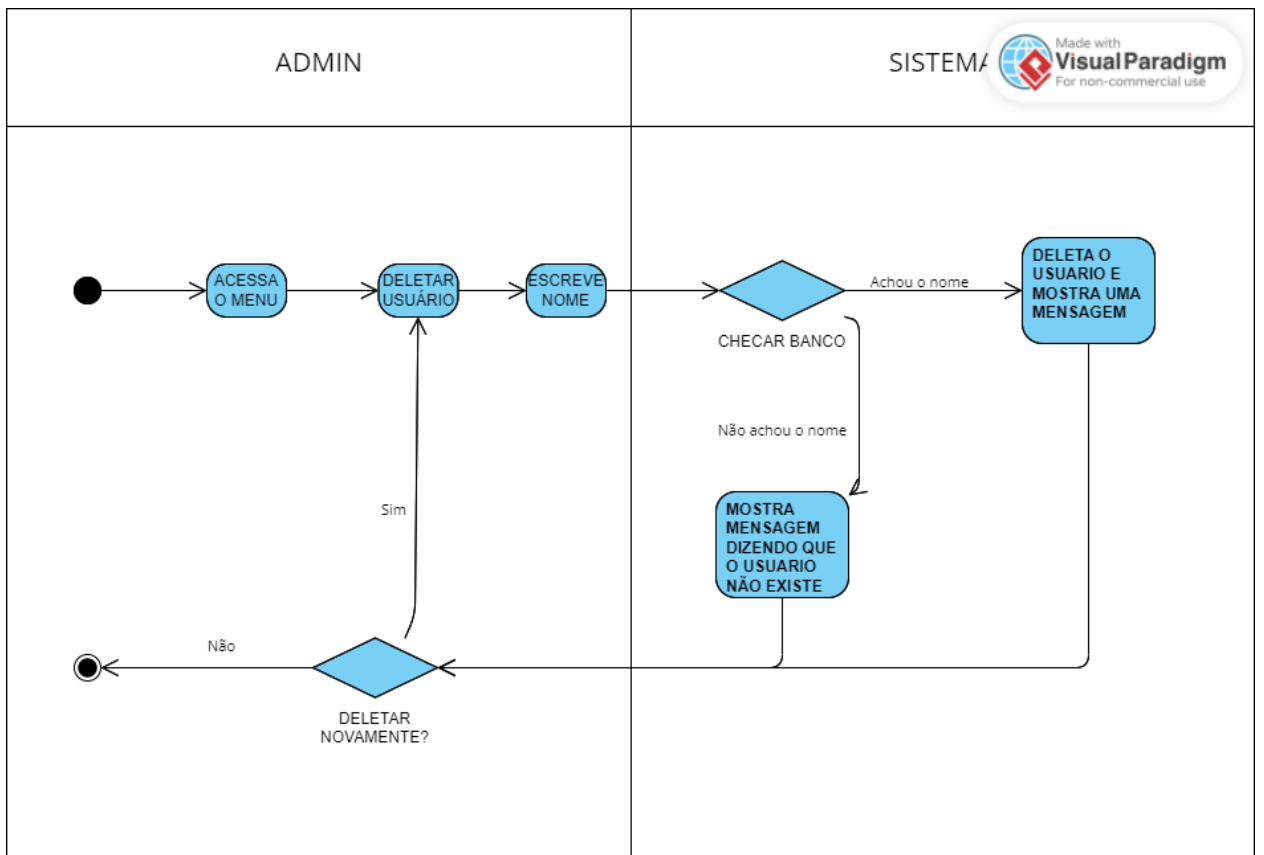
ADMIN

SISTEMA

Made with Visual Paradigm For non-commercial use

ACESSA O MENU

DELETAR USUÁRIO

ESCREVE NOME

CHECAR BANCO

Achou o nome

DELETA O USUARIO E MOSTRA UMA MENSAGEM

Não achou o nome

MOSTRA MENSAGEM DIZENDO QUE O USUARIO NÃO EXISTE

Sim

Não

DELETAR NOVAMENTE?